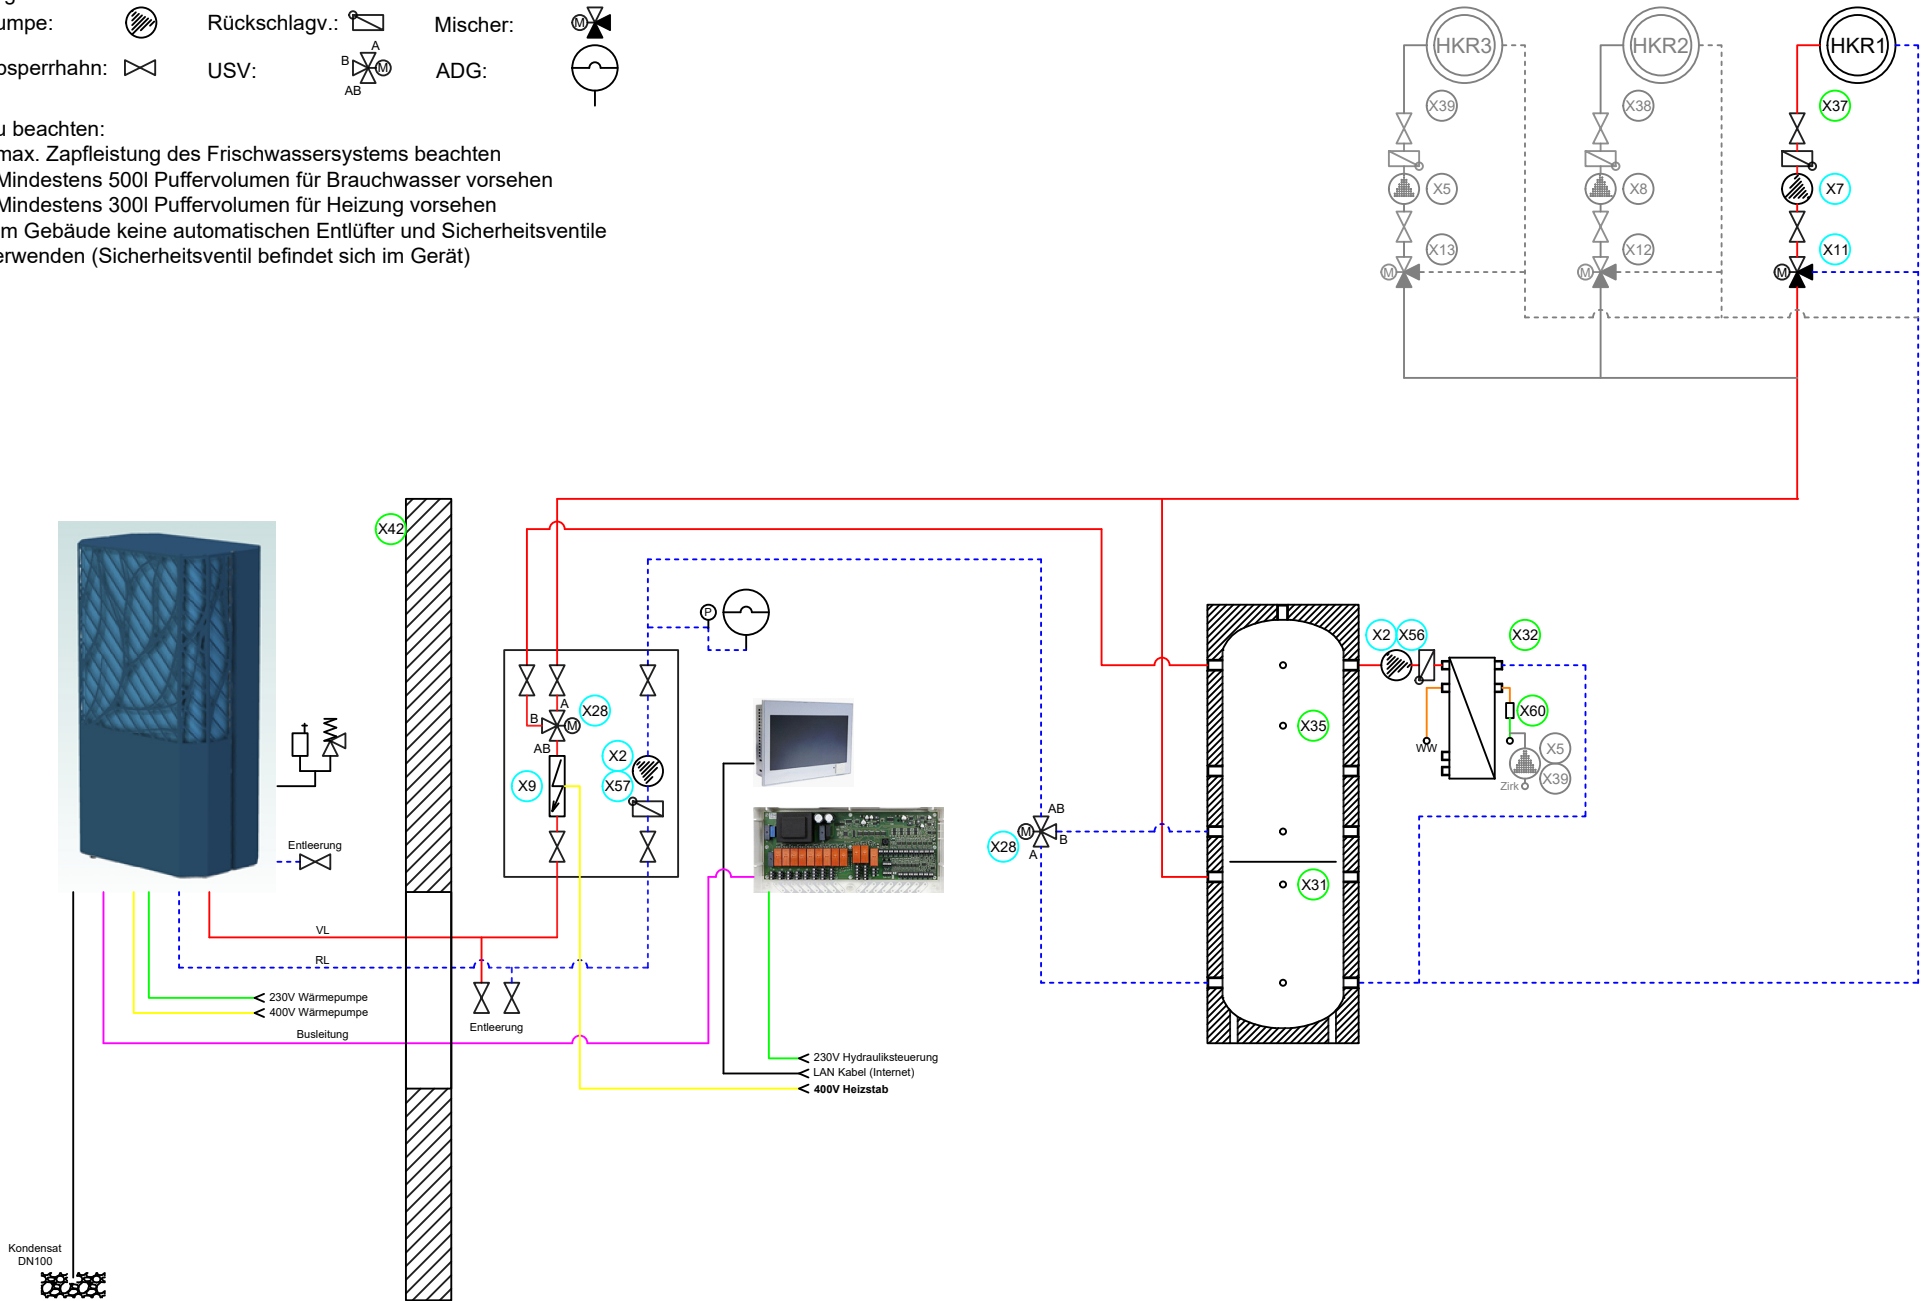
umpe:
Rückschlagv.:
Mischer:
M
osperrhahn:
USV:
A
B
M
AB
ADG:

u beachten:
max. Zapfleistung des Frischwassersystems beachten
Mindestens 500l Puffervolumen für Brauchwasser vorsehen
Mindestens 300l Puffervolumen für Heizung vorsehen
m Gebäude keine automatischen Entlüfter und Sicherheitsventile
erwenden (Sicherheitsventil befindet sich im Gerät)

HKR3
HKR2
HKR1
X39
X38
X37
X5
X8
X7
X13
X12
X11
M
M
M

X42
P
A
B
M
X28
AB
X2
X9
X57
Entleerung
VL
RL
230V Wärmepumpe
400V Wärmepumpe
Busleitung
Entleerung
230V Hydrauliksteuerung
LAN Kabel (Internet)
400V Heizstab
AB
M
X28
B
A
X35
X31
X2
X56
X32
X60
WW
X5
X39
Zirk
Kondensat
DN100